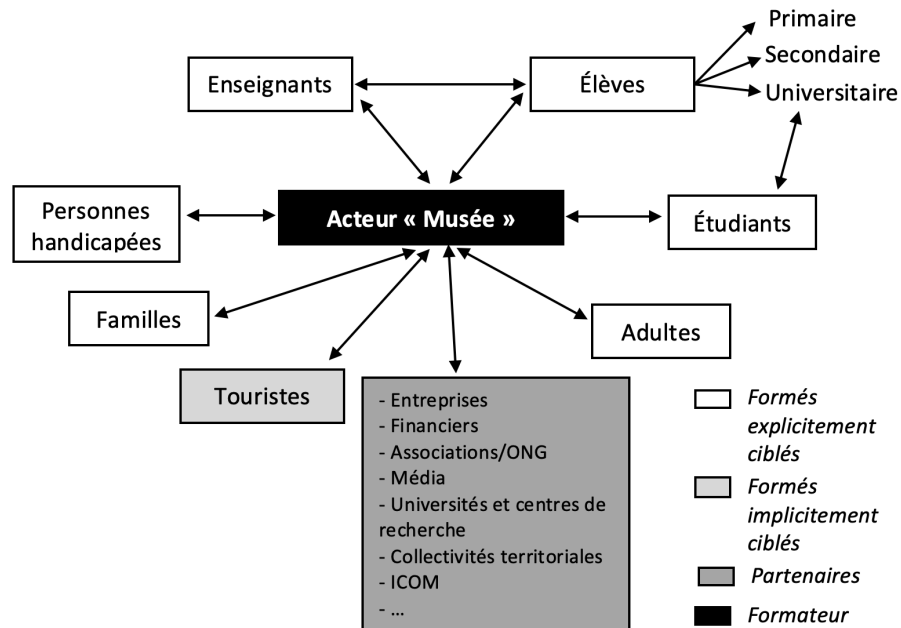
Primaire
Secondaire
Universitaire

Enseignants

Élèves

Personnes handicapées

Acteur « Musée »

Étudiants

Familles

Adultes

Touristes

- Entreprises
- Financiers
- Associations/ONG
- Média
- Universités et centres de recherche
- Collectivités territoriales
- ICOM
- …

Formés explicitement ciblés

Formés implicitement ciblés

Partenaires

Formateur